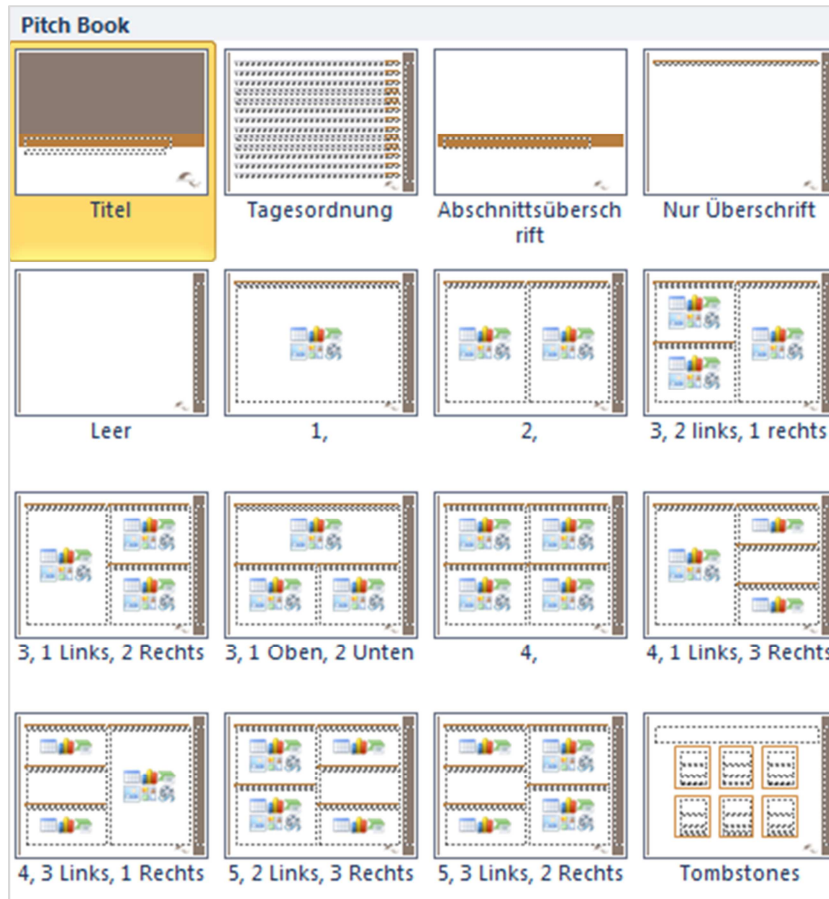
Pitch Book

Titel

Tagesordnung

Abschnittsüberschrift

Nur Überschrift

Leer

1,

2,

3, 2 links, 1 rechts

3, 1 Links, 2 Rechts

3, 1 Oben, 2 Unten

4,

4, 1 Links, 3 Rechts

4, 3 Links, 1 Rechts

5, 2 Links, 3 Rechts

5, 3 Links, 2 Rechts

Tombstones